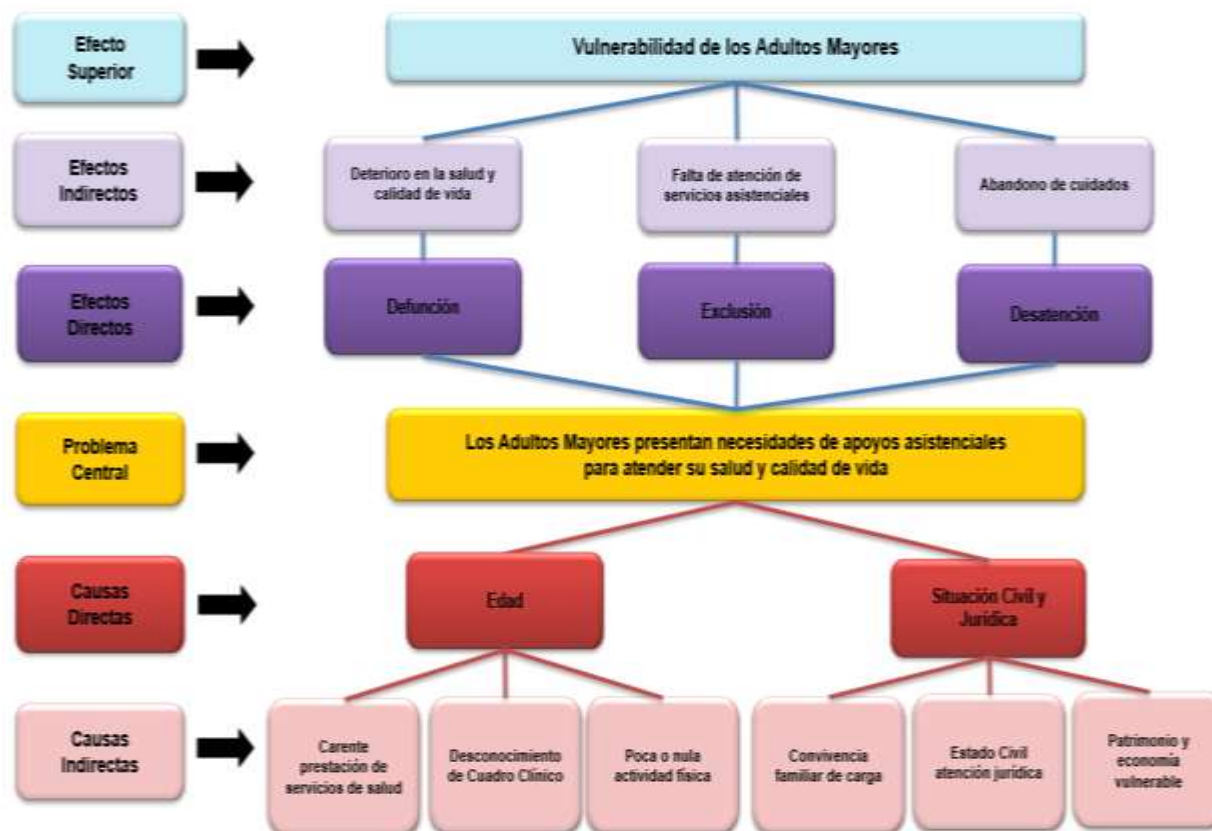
Efecto Superior

Vulnerabilidad de los Adultos Mayores

Efectos Indirectos

Deterioro en la salud y calidad de vida

Falta de atención de servicios asistenciales

Abandono de cuidados

Efectos Directos

Defunción

Exclusión

Desatención

Problema Central

Los Adultos Mayores presentan necesidades de apoyos asistenciales para atender su salud y calidad de vida

Causas Directas

Edad

Situación Civil y Jurídica

Causas Indirectas

Carente prestación de servicios de salud

Desconocimiento de Cuadro Clínico

Poca o nula actividad física

Convivencia familiar de carga

Estado Civil atención jurídica

Patrimonio y economía vulnerable